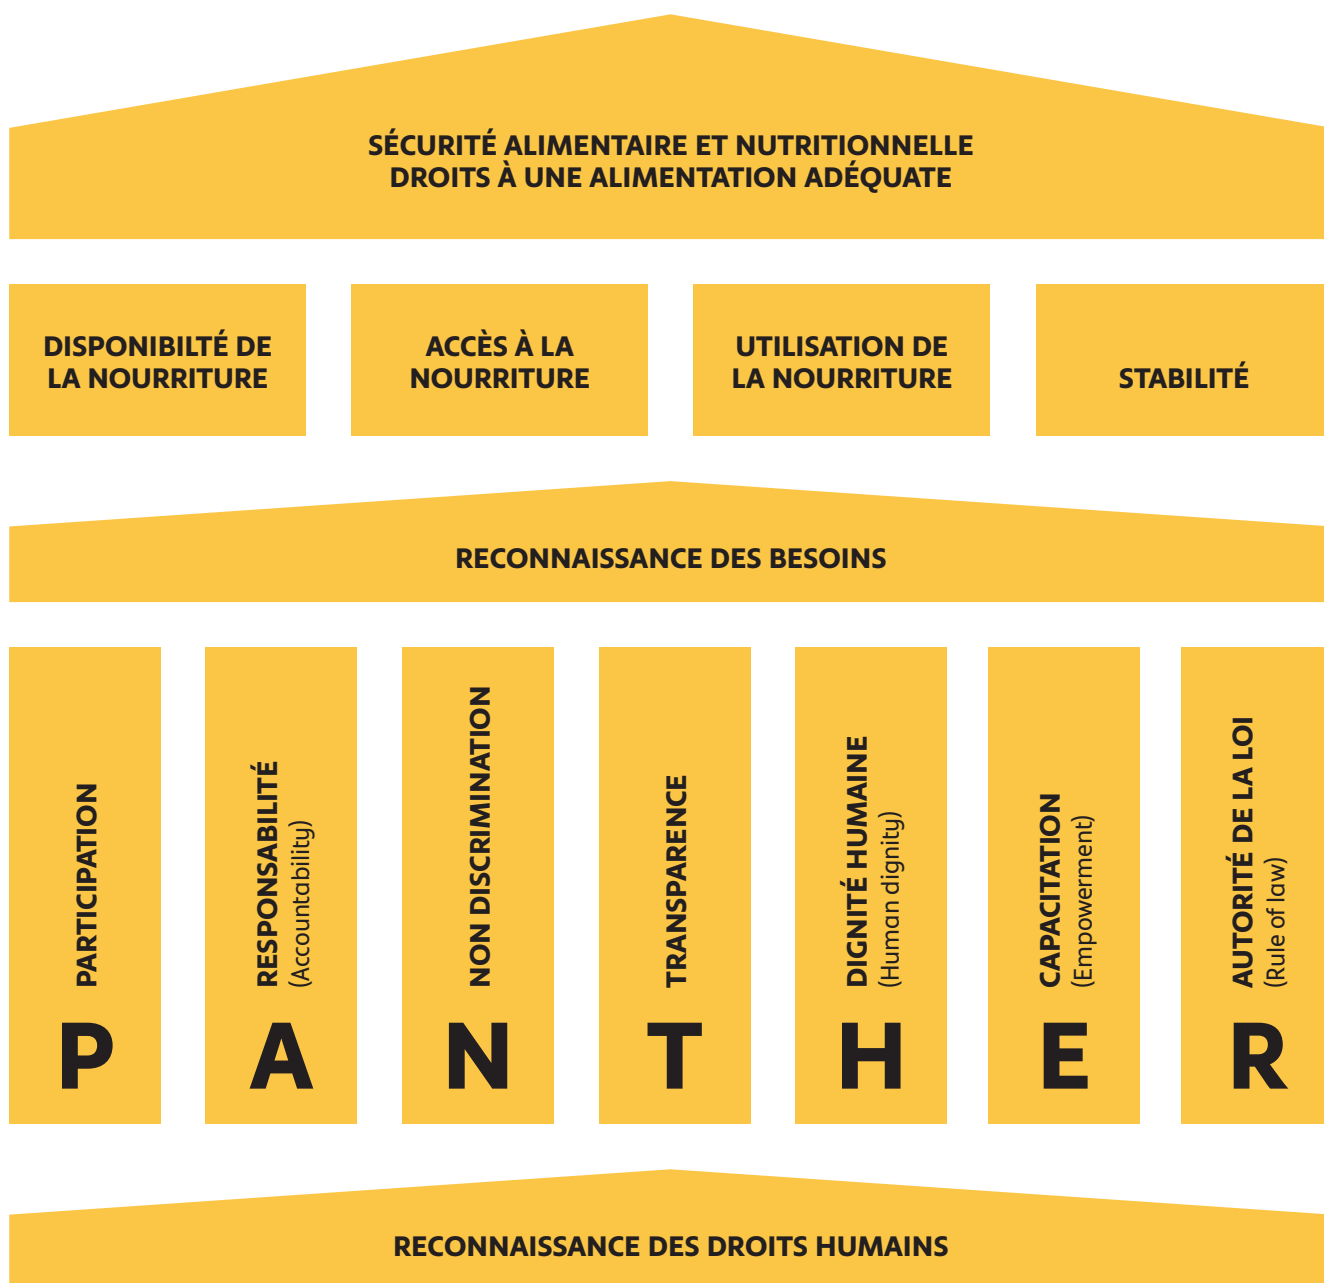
SÉCURITÉ ALIMENTAIRE ET NUTRITIONNELLE
DROITS À UNE ALIMENTATION ADÉQUATE

DISPONIBILTÉ DE LA NOURRITURE

ACCÈS À LA NOURRITURE

UTILISATION DE LA NOURRITURE

STABILITÉ

RECONNAISSANCE DES BESOINS

PARTICIPATION
P

RESPONSABILITÉ (Accountability)
A

NON DISCRIMINATION
N

TRANSPARENCE
T

DIGNITÉ HUMAINE (Human dignity)
H

CAPACITATION (Empowerment)
E

AUTORITÉ DE LA LOI (Rule of law)
R

RECONNAISSANCE DES DROITS HUMAINS